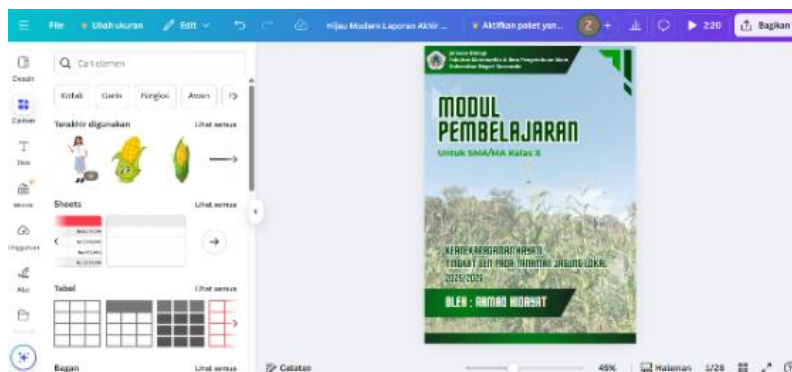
File Ubah ukuran Edit Hijau Modern Laporan Akhir ... Aktifkan paket yan... Z + 220 Bagikan

Desain
Elemen
Teks
Merek
Unggahan
Alat
Proyek

Cari elemen

Kotak Garis Lingkar Awan

Terakhir digunakan Lihat semua

Sheets Lihat semua

Tabel Lihat semua

Bagan Lihat semua

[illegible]
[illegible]
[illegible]

MODUL PEMBELAJARAN

Untuk SMA/MA Kelas X

KEANEKARAGAMAN HAYATI TINGKAT GEN PADA TANAMAN JAGUNG LOKAL 2025/2026

OLEH : AHMAD HIDAYAT

Catatan 45% Halaman 1/28